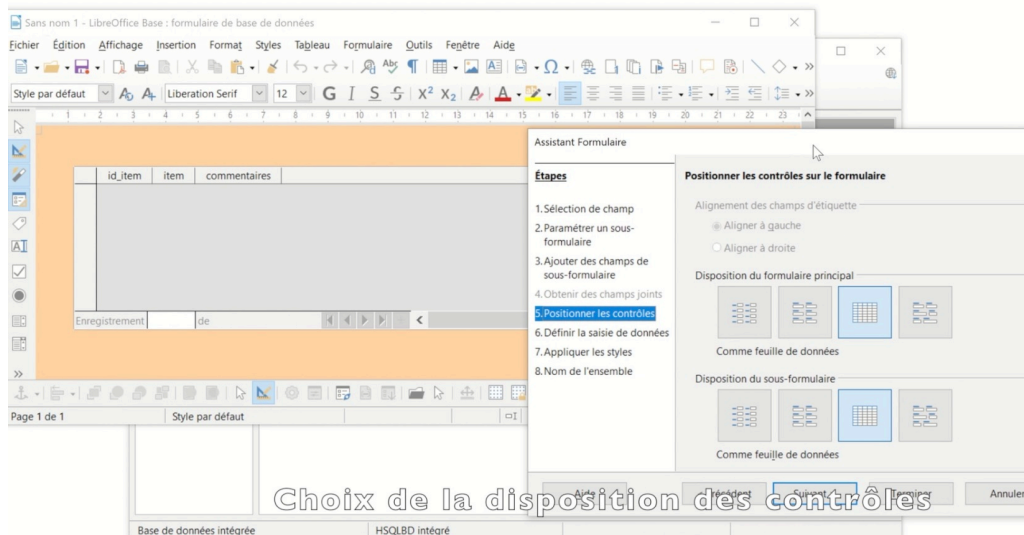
Sans nom 1 - LibreOffice Base : formulaire de base de données

Fichier Édition Affichage Insertion Format Styles Tableau Formulaire Outils Fenêtre Aide

Style par défaut Liberation Serif 12

| id_item | item | commentaires |
|---|---|---|

Enregistrement de

Page 1 de 1 Style par défaut

Base de données intégrée HSQLBD intégré

Assistant Formulaire

Étapes

1. Sélection de champ
2. Paramétrer un sous-formulaire
3. Ajouter des champs de sous-formulaire
4. Obtenir des champs joints
5. Positionner les contrôles
6. Définir la saisie de données
7. Appliquer les styles
8. Nom de l'ensemble

Positionner les contrôles sur le formulaire

Alignement des champs d'étiquette

Aligner à gauche

Aligner à droite

Disposition du formulaire principal

Comme feuille de données

Disposition du sous-formulaire

Comme feuille de données

Aide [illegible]cédent Suivant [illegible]erminer Annuler

Choix de la disposition des contrôles